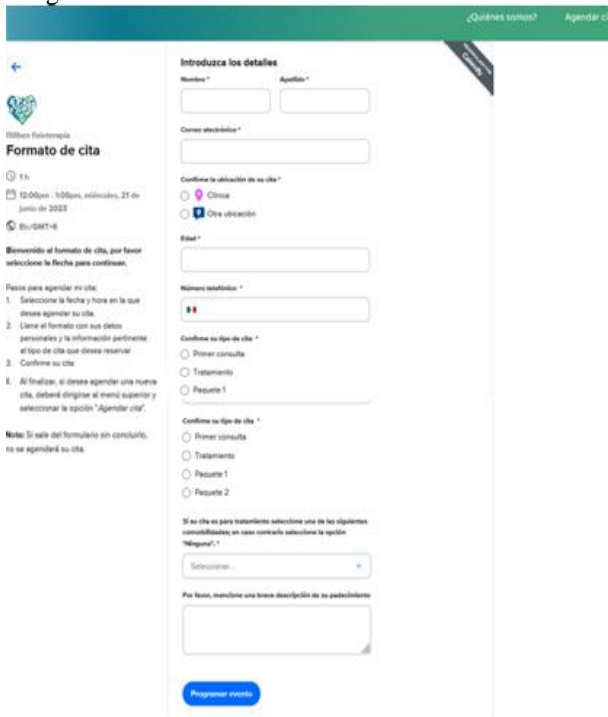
¿Quiénes somos? Agendar c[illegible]

Bilbes Fisioterapia

Formato de cita

1 h

12:00pm - 1:00pm, miércoles, 21 de junio de 2023

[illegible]/GMT-6

Bienvenido al formato de cita, por favor seleccione la fecha para continuar.

Pasos para agendar mi cita:
1. Seleccione la fecha y hora en la que desea agendar su cita.
2. Llene el formato con sus datos personales y la información pertinente al tipo de cita que desea reservar.
3. Confirme su cita
4. Al finalizar, si desea agendar una nueva cita, deberá dirigirse al menú superior y seleccionar la opción "Agendar cita".

Nota: Si sale del formulario sin concluirlo, no se agendará su cita.

Powered by Calendly

Introduzca los detalles

Nombre *

Apellido *

Correo electrónico *

Confirme la ubicación de su cita *

Clínica

Otra ubicación

Edad *

Número telefónico *

Confirme su tipo de cita *

Primer consulta

Tratamiento

Paquete 1

Confirme su tipo de cita *

Primer consulta

Tratamiento

Paquete 1

Paquete 2

Si su cita es para tratamiento seleccione una de las siguientes comorbilidades; en caso contrario seleccione la opción "Ninguna". *

Seleccionar...

Por favor, mencione una breve descripción de su padecimiento

Programar evento